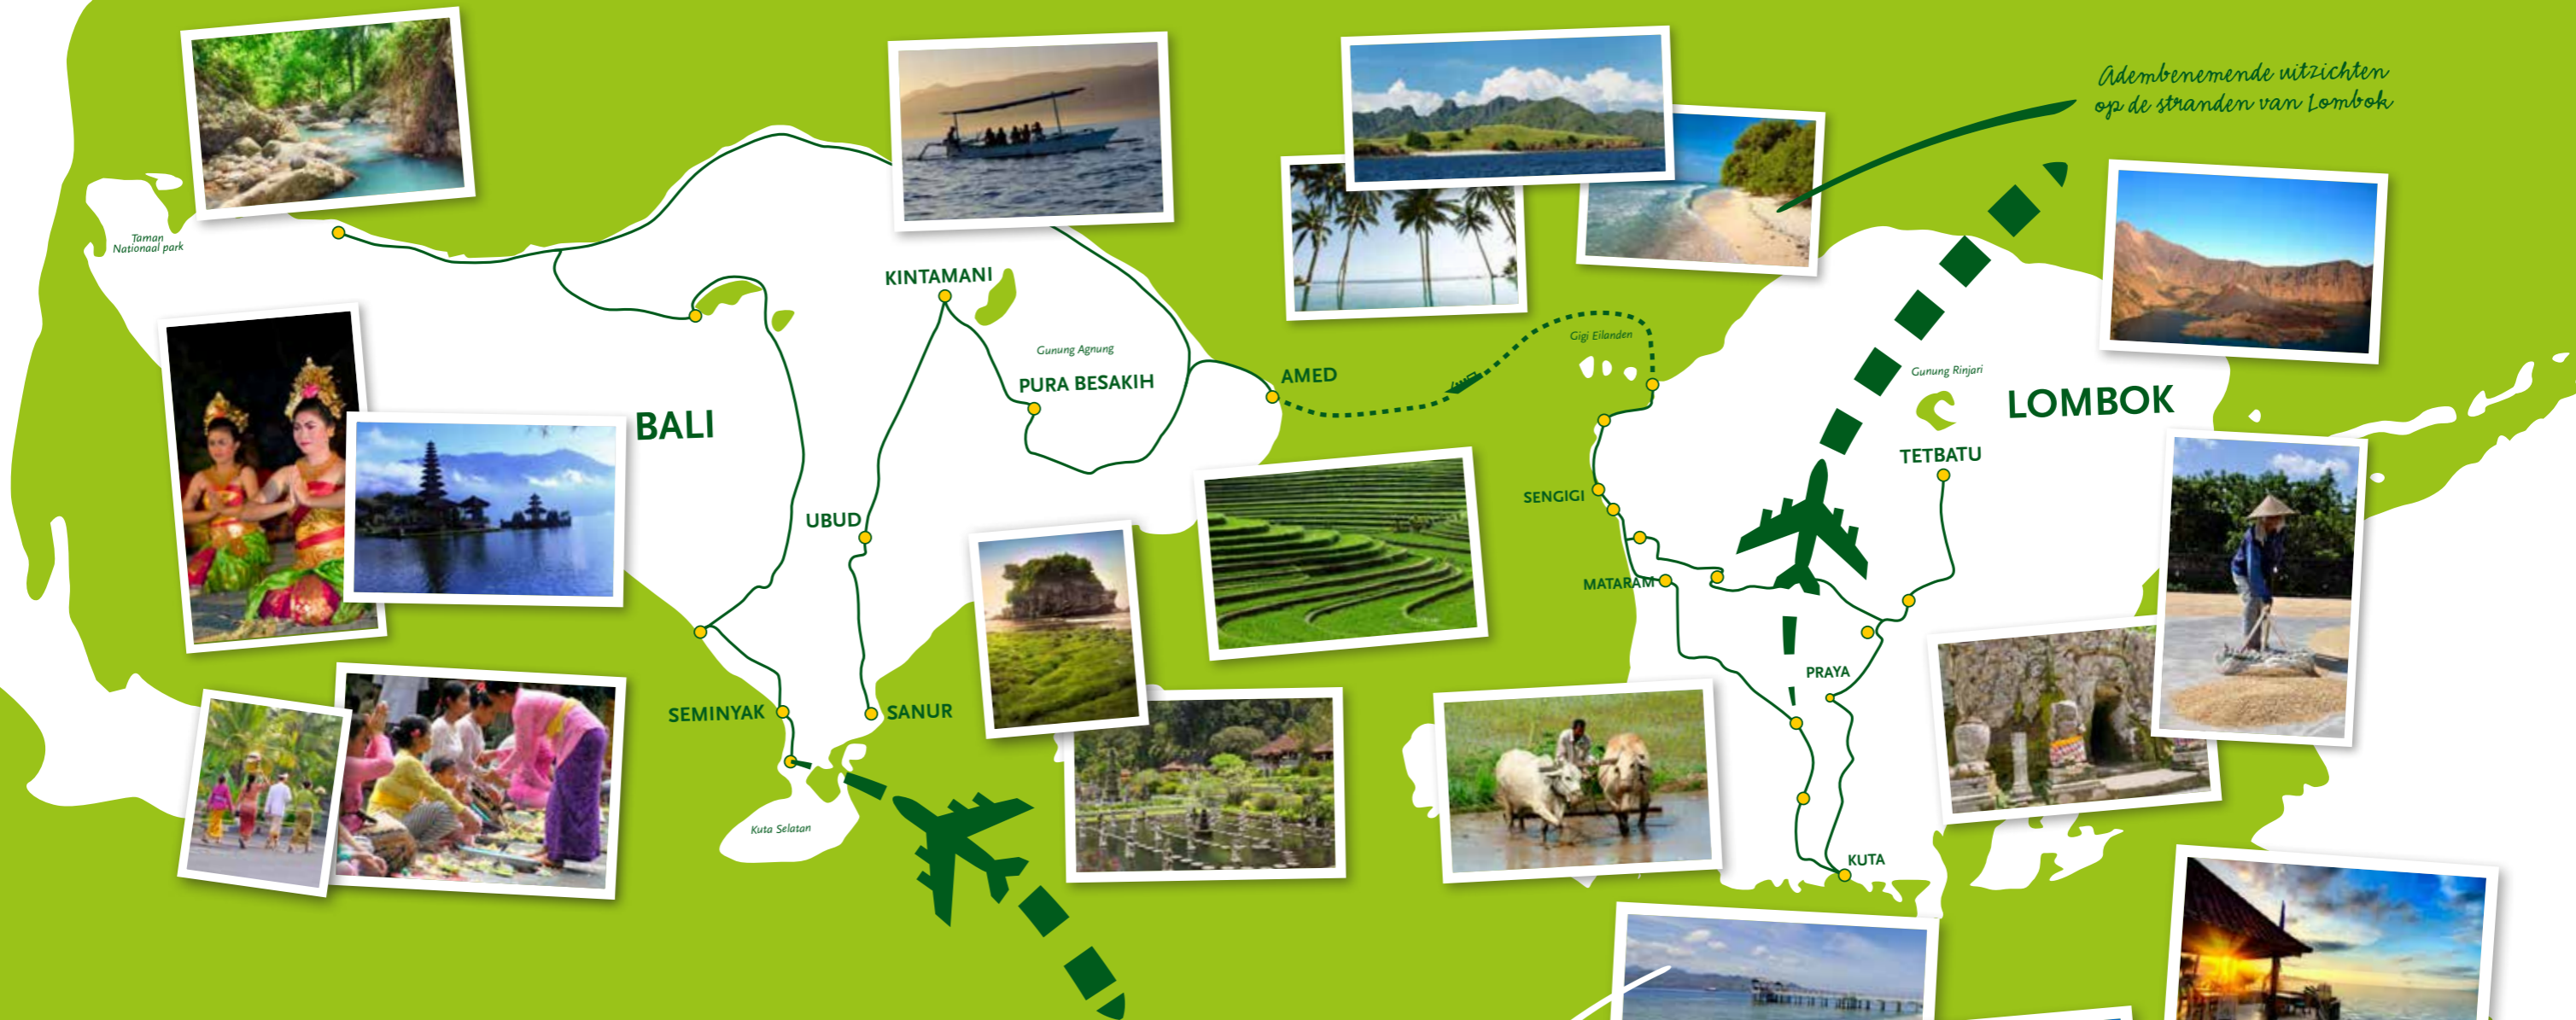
Adembenemende uitzichten op de stranden van Lombok

Taman Nationaal park

KINTAMANI

Gunung Agnung

PURA BESAKIH

AMED

Gigi Eilanden

Gunung Rinjari

LOMBOK

BALI

TETBATU

SENGIGI

UBUD

MATARAM

PRAYA

SEMINYAK

SANUR

Kuta Selatan

KUTA